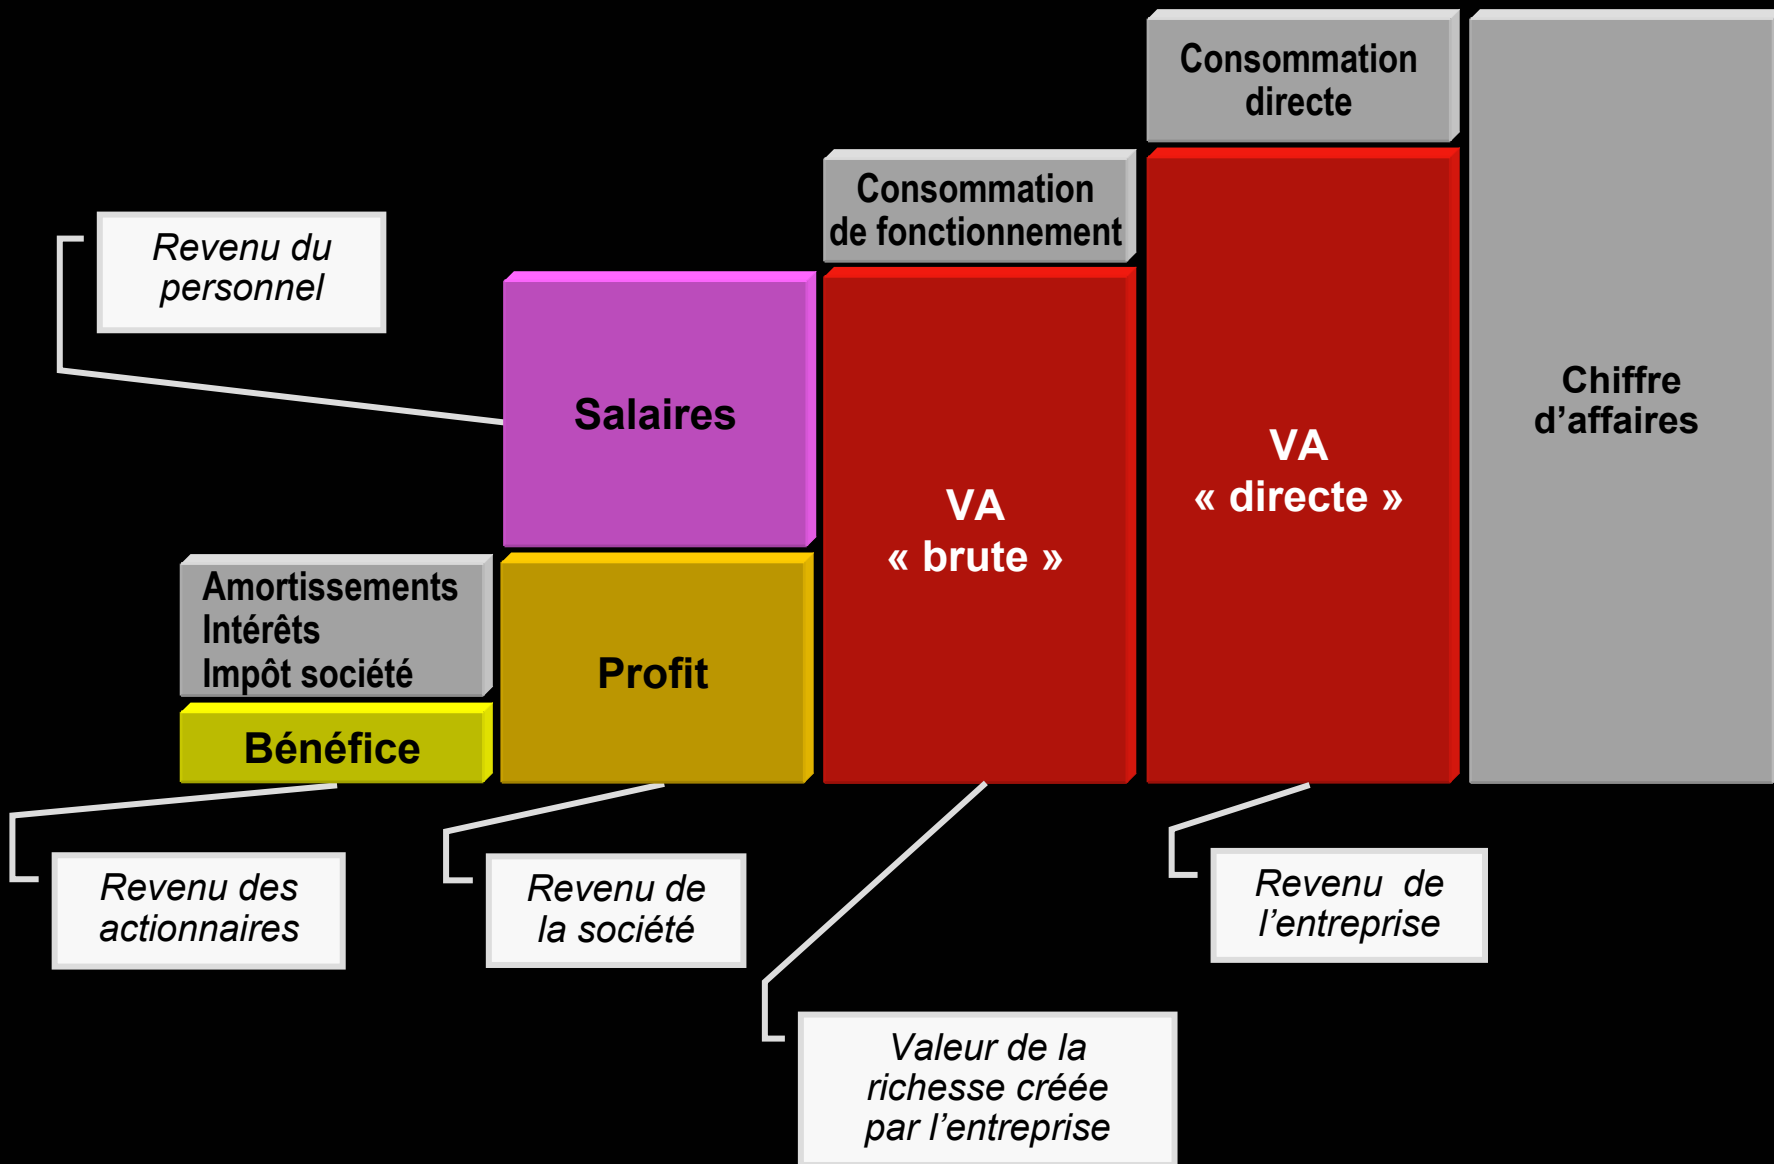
Consommation directe

Consommation de fonctionnement

Revenu du personnel

Salaires

VA « brute »

VA « directe »

Chiffre d’affaires

Amortissements
Intérêts
Impôt société

Profit

Bénéfice

Revenu des actionnaires

Revenu de la société

Revenu de l’entreprise

Valeur de la richesse créée par l’entreprise